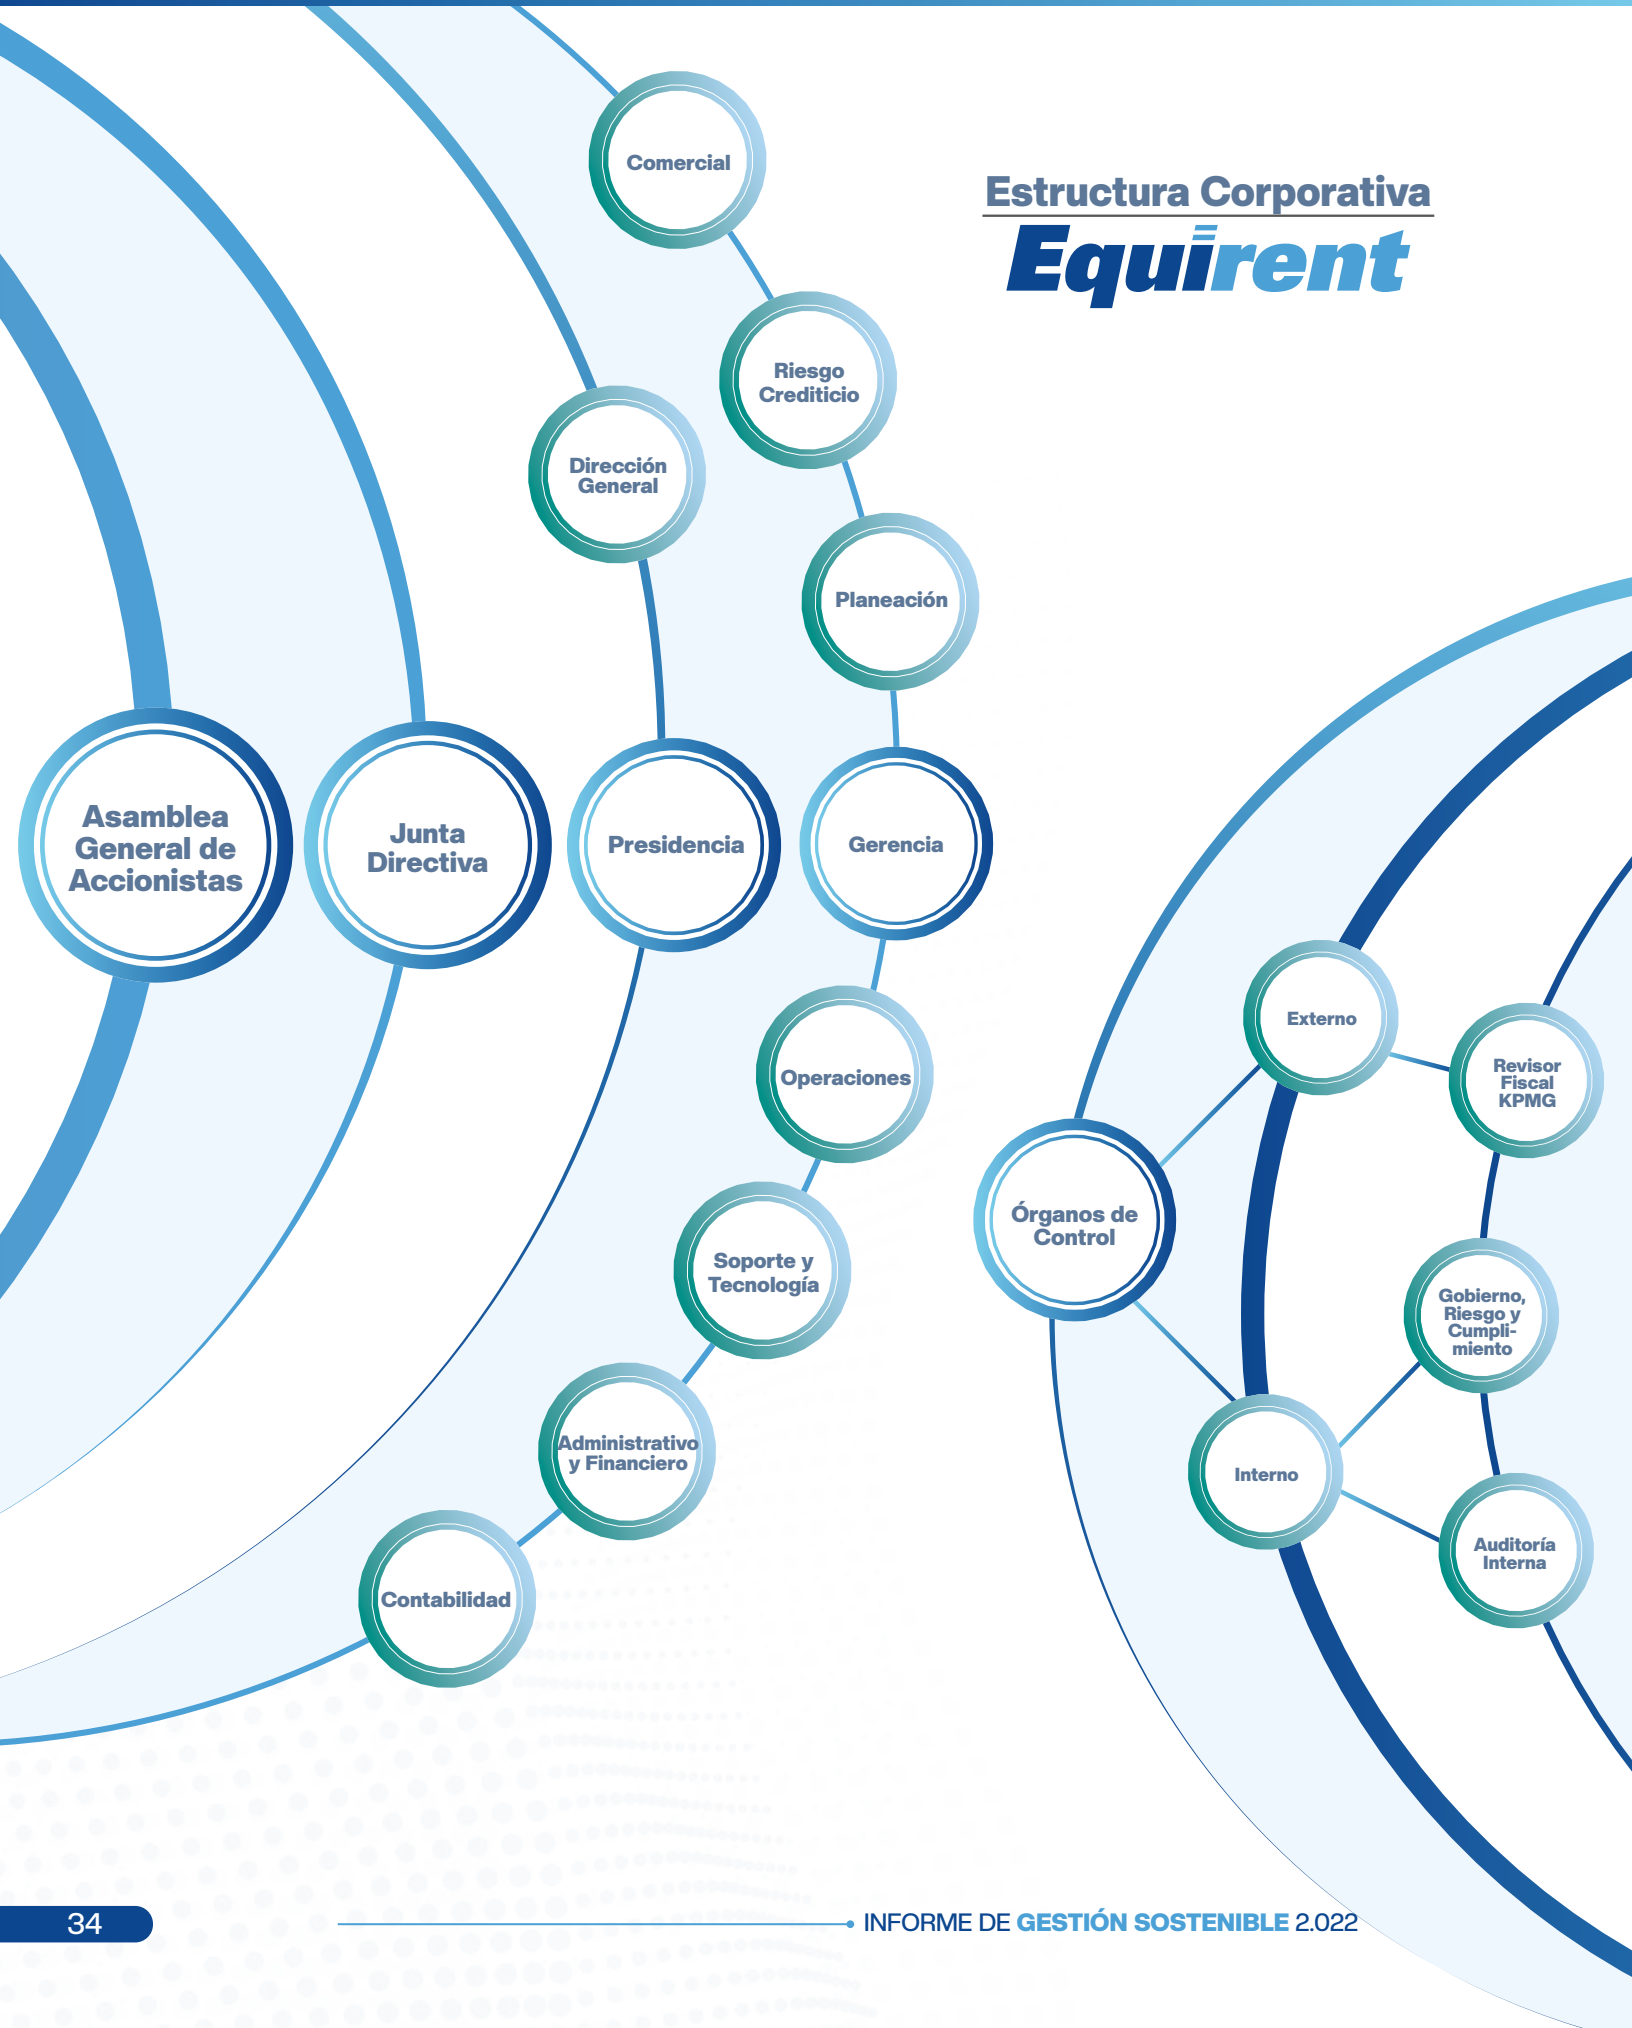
Estructura Corporativa
Equirent

Comercial

Riesgo Crediticio

Dirección General

Planeación

Asamblea General de Accionistas

Junta Directiva

Presidencia

Gerencia

Operaciones

Soporte y Tecnología

Administrativo y Financiero

Contabilidad

Externo

Revisor Fiscal KPMG

Órganos de Control

Gobierno, Riesgo y Cumplimiento

Interno

Auditoría Interna

34

INFORME DE GESTIÓN SOSTENIBLE 2.022